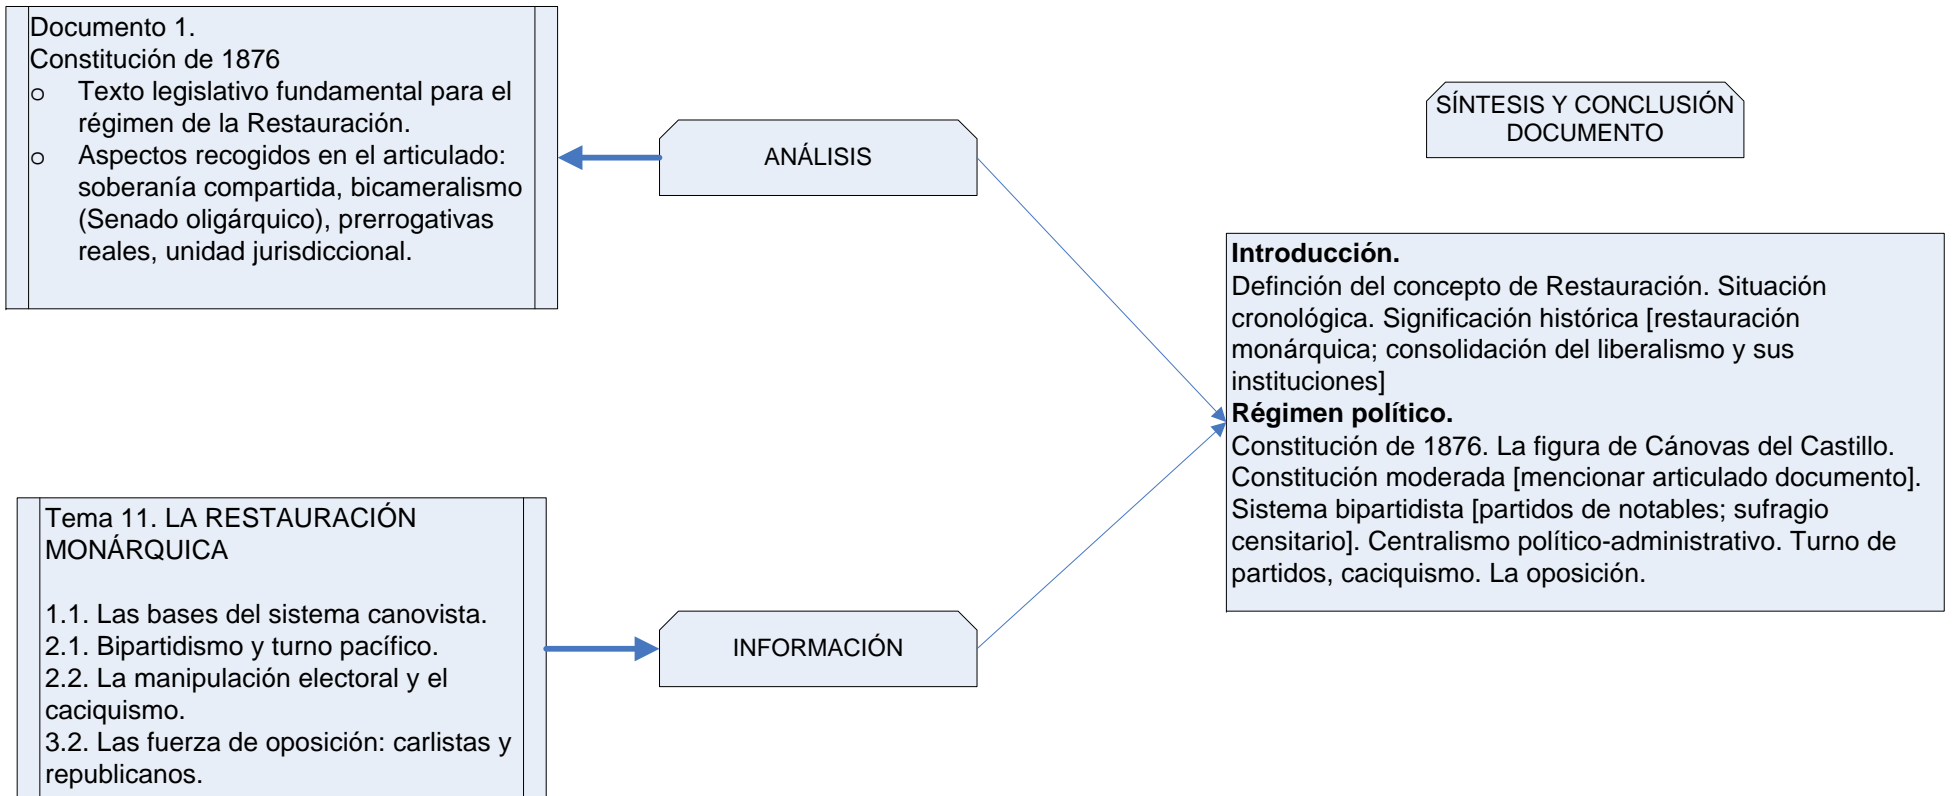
Documento 1.
Constitución de 1876
o Texto legislativo fundamental para el régimen de la Restauración.
o Aspectos recogidos en el articulado: soberanía compartida, bicameralismo (Senado oligárquico), prerrogativas reales, unidad jurisdiccional.

ANÁLISIS

SÍNTESIS Y CONCLUSIÓN DOCUMENTO

**Introducción.**
Defineción del concepto de Restauración. Situación cronológica. Significación histórica [restauración monárquica; consolidación del liberalismo y sus instituciones]
**Régimen político.**
Constitución de 1876. La figura de Cánovas del Castillo. Constitución moderada [mencionar articulado documento]. Sistema bipartidista [partidos de notables; sufragio censitario]. Centralismo político-administrativo. Turno de partidos, caciquismo. La oposición.

Tema 11. LA RESTAURACIÓN MONÁRQUICA

1.1. Las bases del sistema canovista.
2.1. Bipartidismo y turno pacífico.
2.2. La manipulación electoral y el caciquismo.
3.2. Las fuerza de oposición: carlistas y republicanos.

INFORMACIÓN